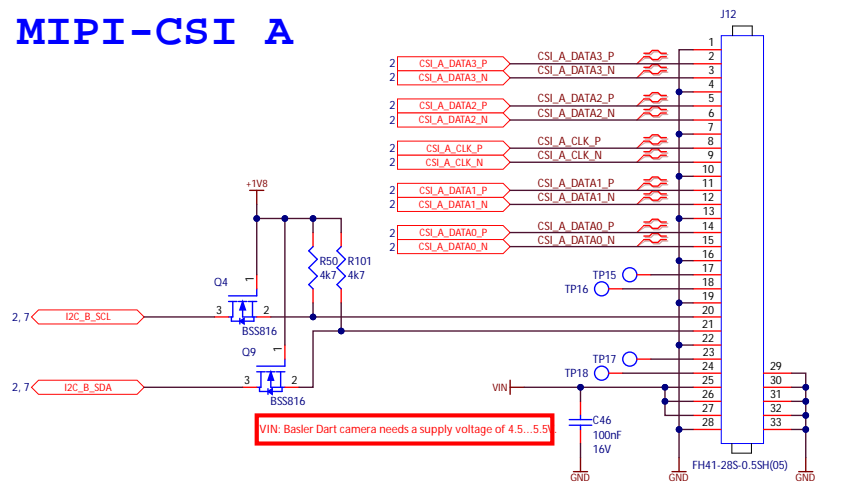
MIPI-CSI A

J12

2 CSI_A_DATA3_P
2 CSI_A_DATA3_N
CSI_A_DATA3_P
CSI_A_DATA3_N
2 CSI_A_DATA2_P
2 CSI_A_DATA2_N
CSI_A_DATA2_P
CSI_A_DATA2_N
2 CSI_A_CLK_P
2 CSI_A_CLK_N
CSI_A_CLK_P
CSI_A_CLK_N
2 CSI_A_DATA1_P
2 CSI_A_DATA1_N
CSI_A_DATA1_P
CSI_A_DATA1_N
2 CSI_A_DATA0_P
2 CSI_A_DATA0_N
CSI_A_DATA0_P
CSI_A_DATA0_N

1
2
3
4
5
6
7
8
9
10
11
12
13
14
15
16
17
18
19
20
21
22
23
24
25
26
27
28
29
30
31
32
33

+1V8
R50 4k7
R101 4k7
Q4
3 1 2
BSS816
Q9
3 1 2
BSS816
2, 7 I2C_B_SCL
2, 7 I2C_B_SDA

TP15
TP16
TP17
TP18
VIN
C46
100nF
16V

VIN: Basler Dart camera needs a supply voltage of 4.5...5.5V

GND
GND
GND
FH41-28S-0.5SH(05)